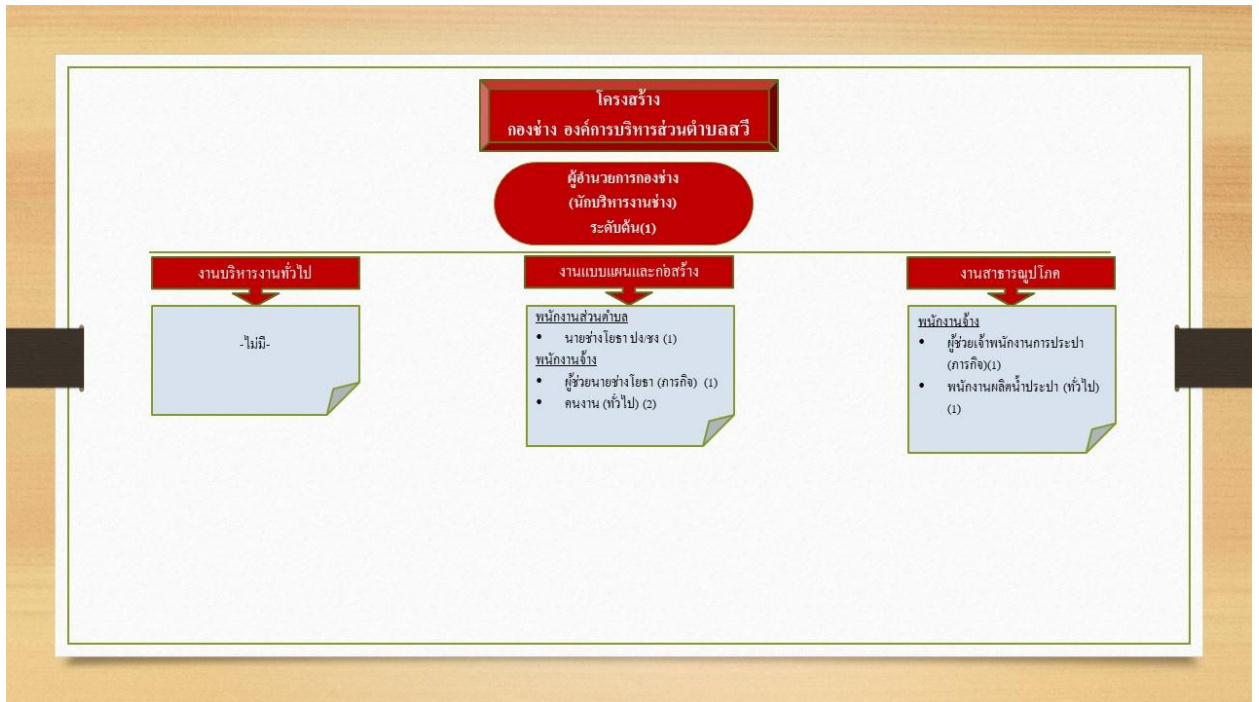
โครงสร้าง
กองช่าง องค์การบริหารส่วนตำบลสวี

ผู้อำนวยการกองช่าง
(นักบริหารงานช่าง)
ระดับต้น(1)

งานบริหารงานทั่วไป

-ไม่มี-

งานแบบแผนและก่อสร้าง

พนักงานส่วนตำบล
• นายช่างโยธา ปง/ชง (1)
พนักงานจ้าง
• ผู้ช่วยนายช่างโยธา (ภารกิจ) (1)
• คนงาน (ทั่วไป) (2)

งานสาธารณูปโภค

พนักงานจ้าง
• ผู้ช่วยเจ้าพนักงานการประปา (ภารกิจ)(1)
• พนักงานผลิตน้ำประปา (ทั่วไป) (1)